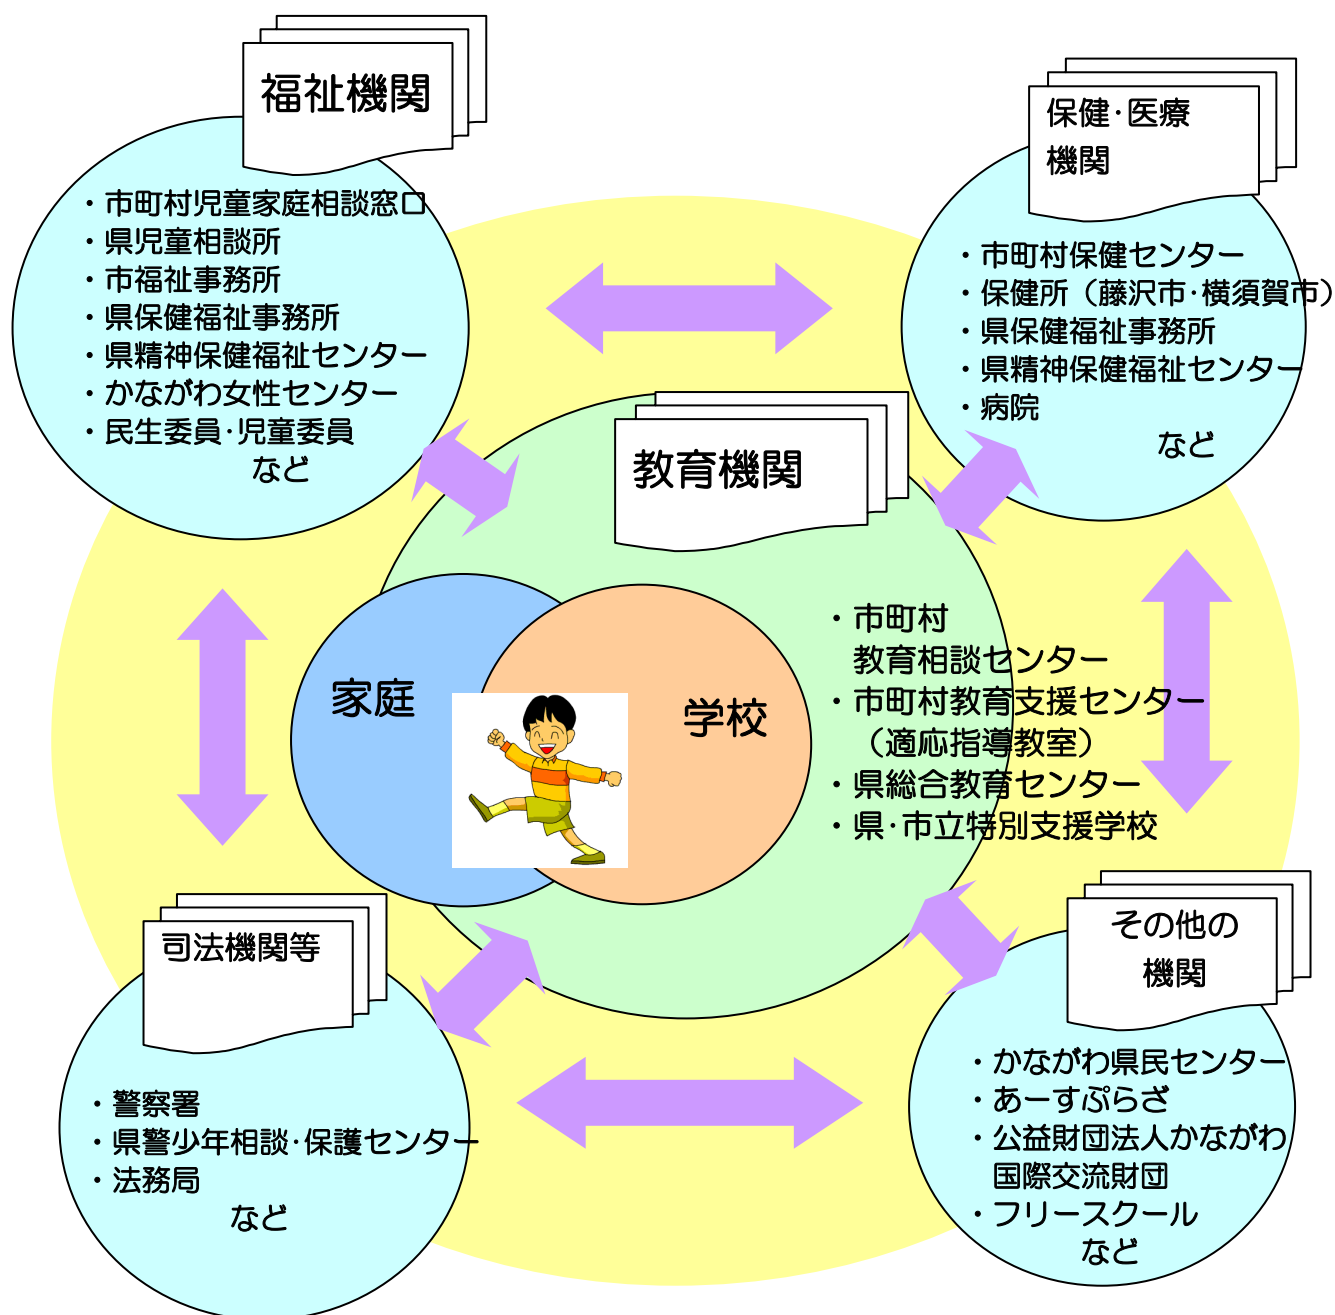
福祉機関

・市町村児童家庭相談窓口
・県児童相談所
・市福祉事務所
・県保健福祉事務所
・県精神保健福祉センター
・かながわ女性センター
・民生委員・児童委員
など

保健・医療機関

・市町村保健センター
・保健所（藤沢市・横須賀市）
・県保健福祉事務所
・県精神保健福祉センター
・病院
など

教育機関

家庭

学校

・市町村教育相談センター
・市町村教育支援センター（適応指導教室）
・県総合教育センター
・県・市立特別支援学校

司法機関等

・警察署
・県警少年相談・保護センター
・法務局
など

その他の機関

・かながわ県民センター
・あーすぷらざ
・公益財団法人かながわ国際交流財団
・フリースクール
など